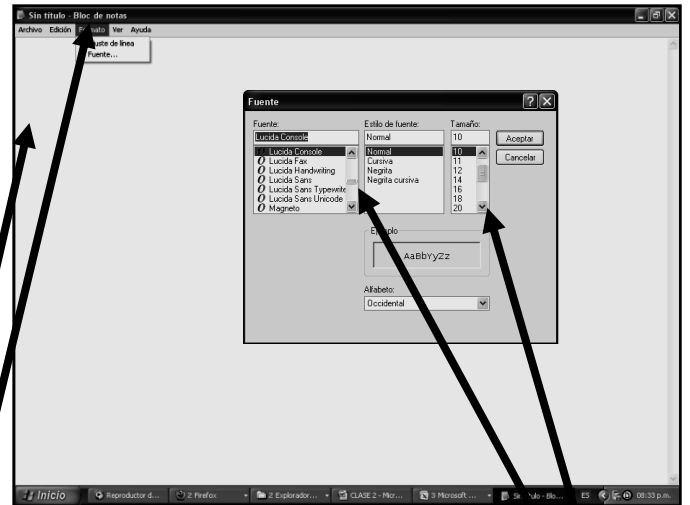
Sin título - Bloc de notas

Archivo Edición F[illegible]ato Ver Ayuda

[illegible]uste de línea
Fuente...

Fuente

Fuente:
Lucida Console
Lucida Console
Lucida Fax
Lucida Handwriting
Lucida Sans
Lucida Sans Typewrite
Lucida Sans Unicode
Magneto

Estilo de fuente:
Normal
Normal
Cursiva
Negrita
Negrita cursiva

Tamaño:
10
10
11
12
14
16
18
20

Aceptar
Cancelar

E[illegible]plo
AaBbYyZz

Alfabeto:
Occidental

Inicio
Reproductor d...
2 Firefox
2 Explorador...
CLASE 2 - Micr...
3 Microsoft ...
Si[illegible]ulo - Blo...
ES
08:33 p.m.